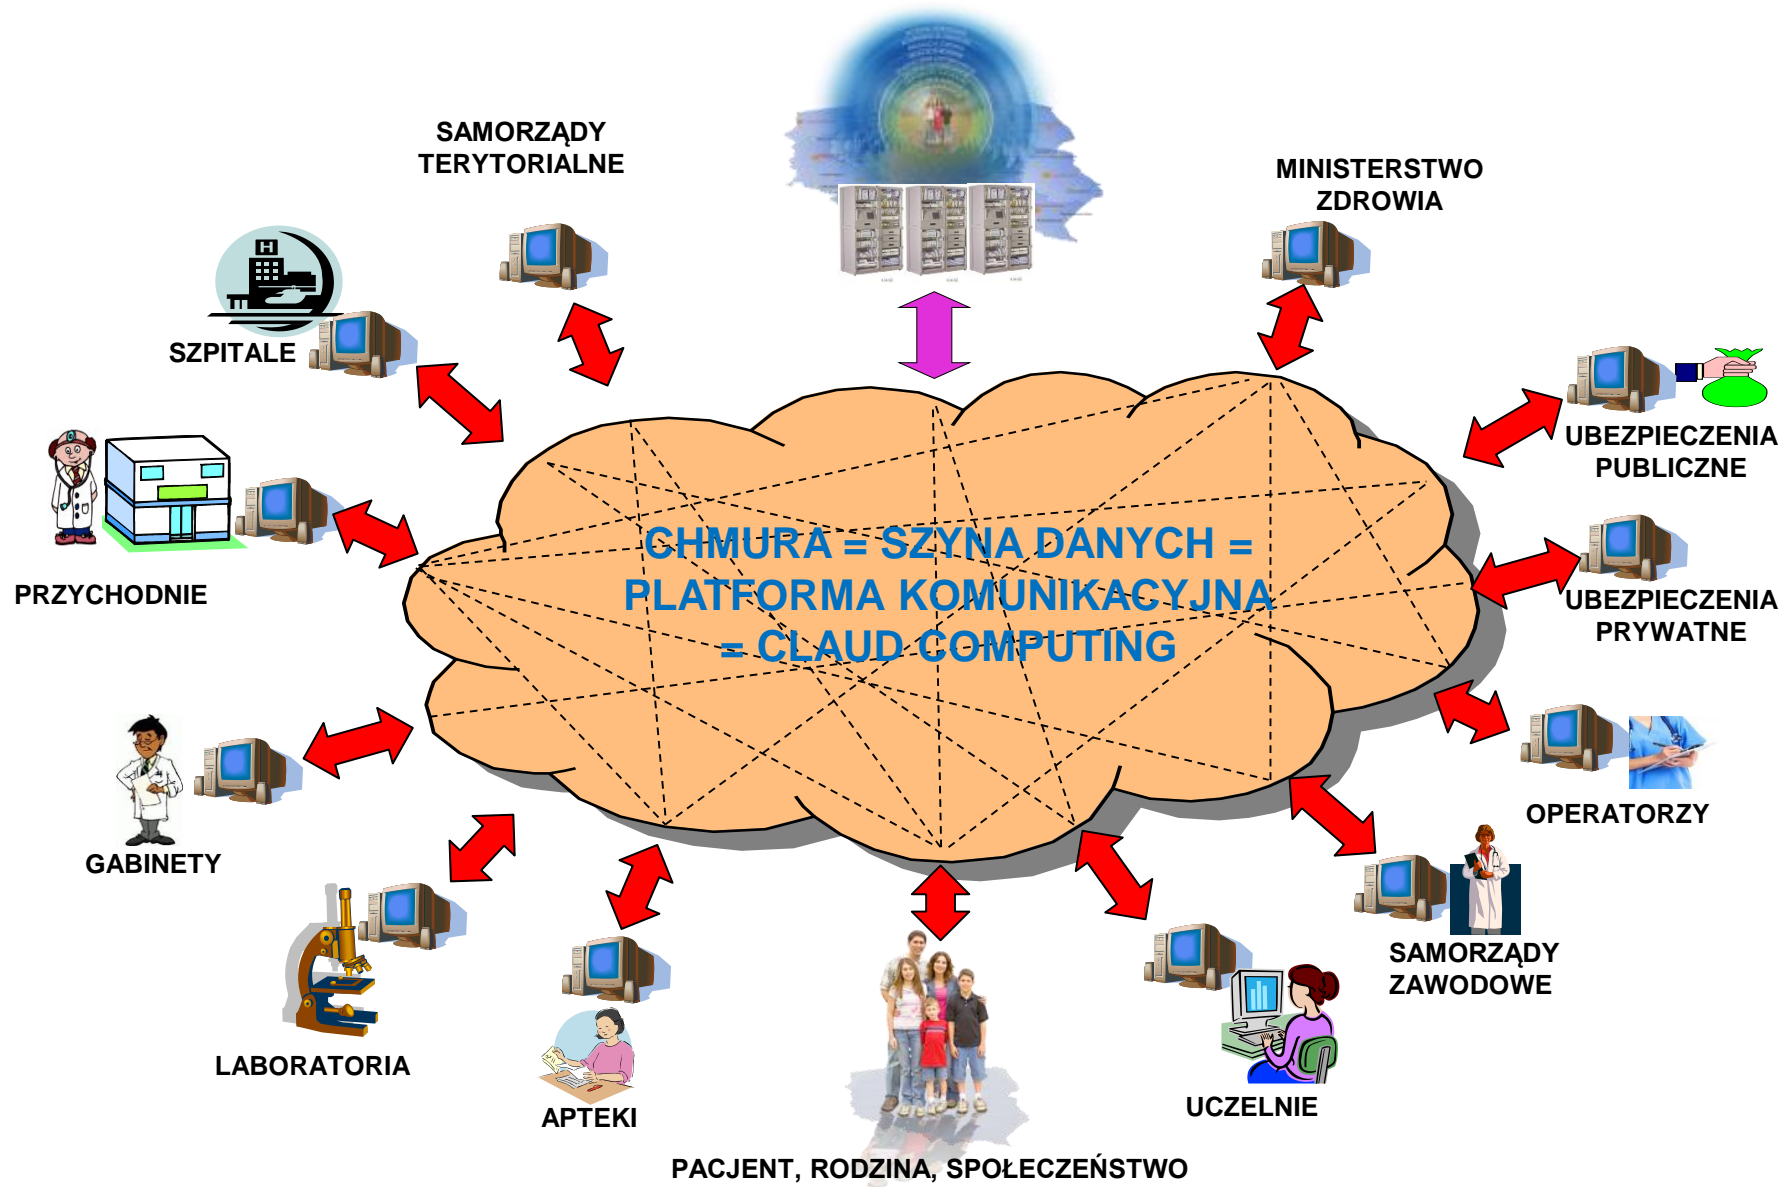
SAMORZĄDY TERYTORIALNE

MINISTERSTWO ZDROWIA

SZPITALE

UBEZPIECZENIA PUBLICZNE

CHMURA = SZYNA DANYCH = PLATFORMA KOMUNIKACYJNA = CLAUD COMPUTING

PRZYCHODNIE

UBEZPIECZENIA PRYWATNE

OPERATORZY

GABINETY

SAMORZĄDY ZAWODOWE

LABORATORIA

APTEKI

UCZELNIE

PACJENT, RODZINA, SPOŁECZEŃSTWO